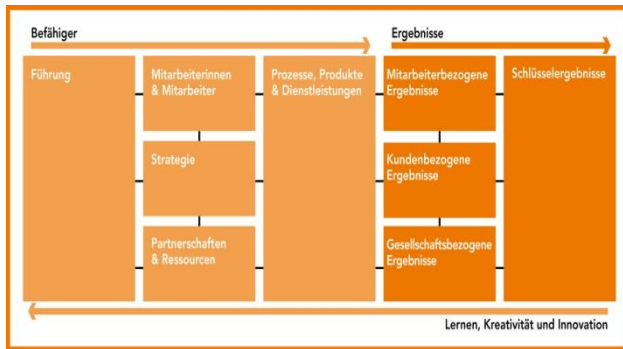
Befähiger

Ergebnisse

Führung

Mitarbeiterinnen & Mitarbeiter

Strategie

Partnerschaften & Ressourcen

Prozesse, Produkte & Dienstleistungen

Mitarbeiterbezogene Ergebnisse

Kundenbezogene Ergebnisse

Gesellschaftsbezogene Ergebnisse

Schlüsselergebnisse

Lernen, Kreativität und Innovation